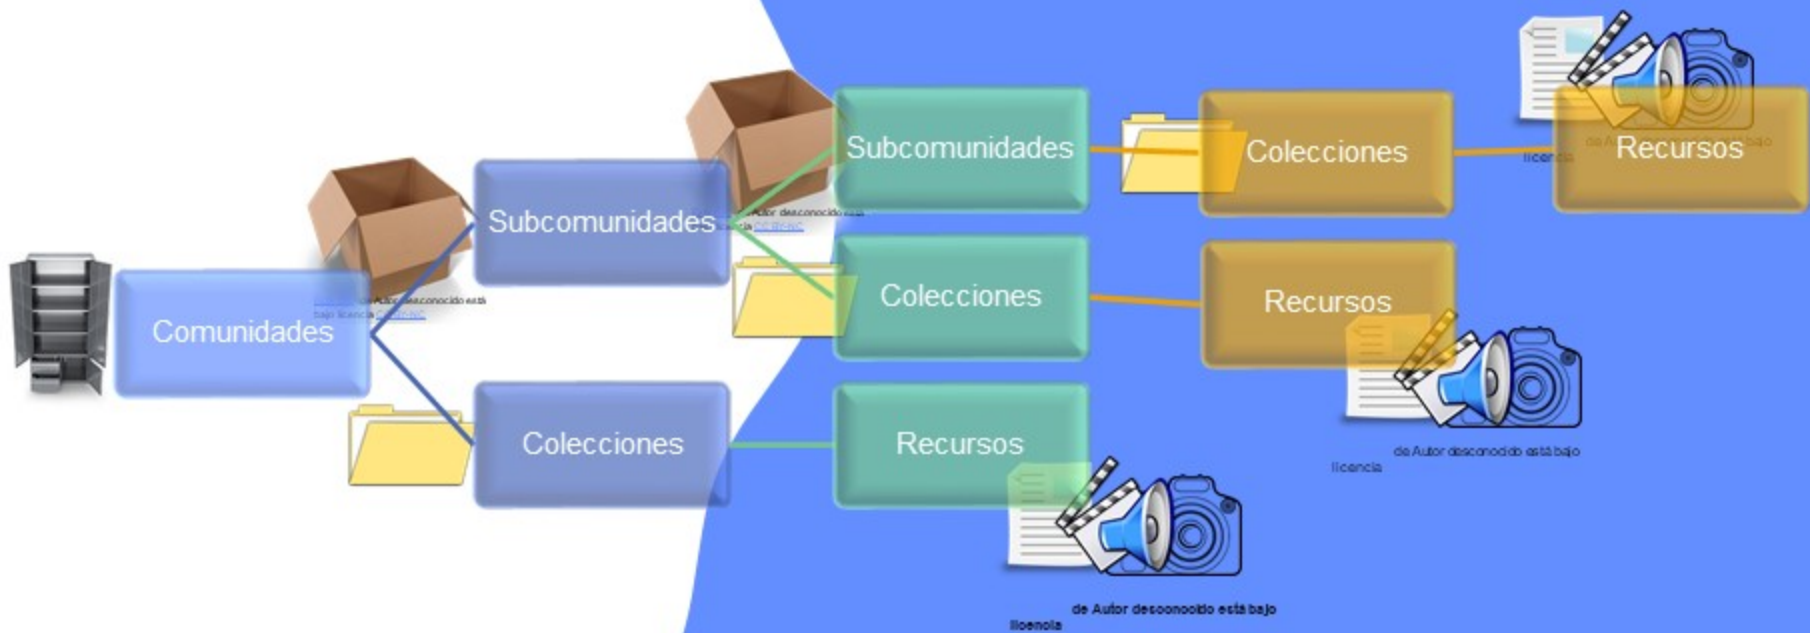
Comunidades

de Autor desconocido está bajo licencia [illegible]

Subcomunidades

Colecciones

de Autor desconocido está bajo licencia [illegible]

Subcomunidades

Colecciones

Recursos

Colecciones

Recursos

Recursos

de Autor desconocido está bajo licencia

de Autor desconocido está bajo licencia

de Autor desconocido está bajo licencia